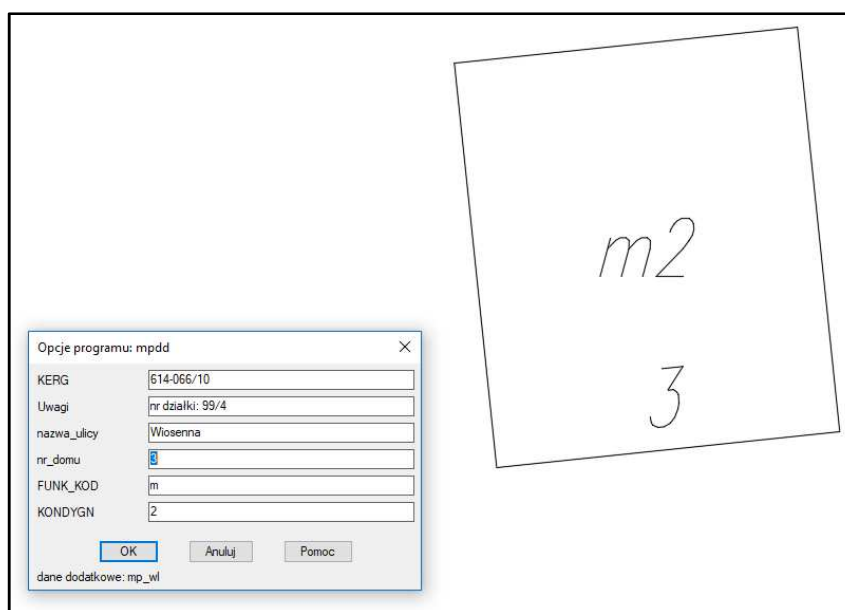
m2

3

Opcje programu: mpdd ×

| | |
|---|---|
| KERG | 614-066/10 |
| Uwagi | nr działki: 99/4 |
| nazwa_ulicy | Wiosenna |
| nr_domu | 3 |
| FUNK_KOD | m |
| KONDYGN | 2 |

OK Anuluj Pomoc

dane dodatkowe: mp_wl